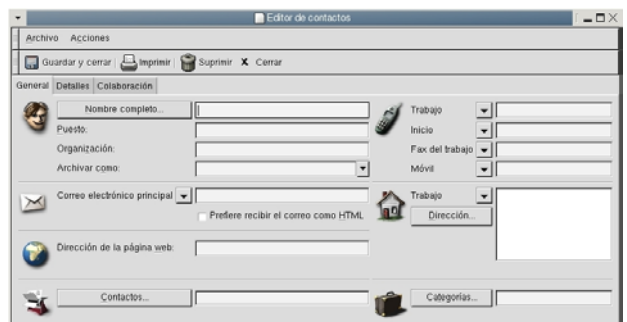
Editor de contactos

Archivo Acciones

Guardar y cerrar Imprimir Suprimir Cerrar

General Detalles Colaboración

Nombre completo...

Puesto:

Organización:

Archivar como:

Trabajo

Inicio

Fax del trabajo

Móvil

Correo electrónico principal

Prefiere recibir el correo como HTML

Trabajo

Dirección...

Dirección de la página web:

Contactos...

Categorías...